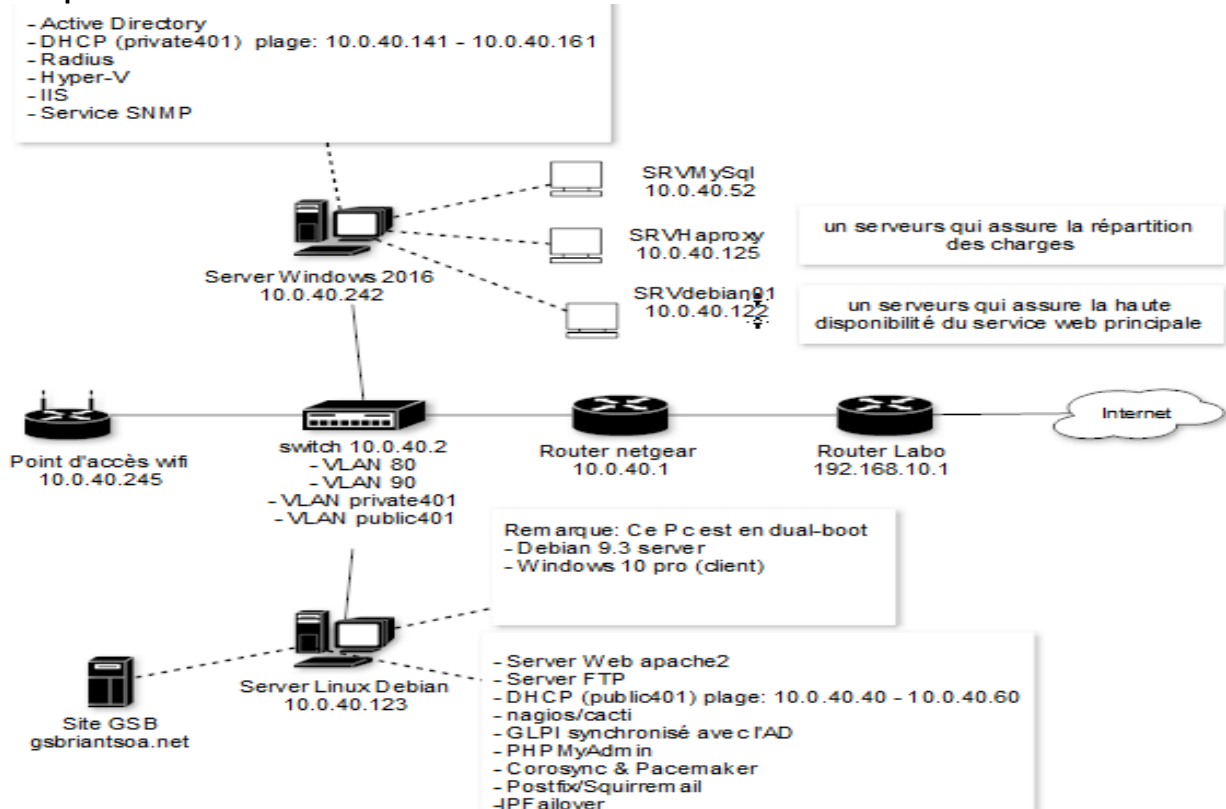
- Active Directory
- DHCP (private401) plage: 10.0.40.141 - 10.0.40.161
- Radius
- Hyper-V
- IIS
- Service SNMP

SRVMySql
10.0.40.52

SRVHaproxy
10.0.40.125

un serveurs qui assure la répartition des charges

Server Windows 2016
10.0.40.242

SRVdebian01
10.0.40.122

un serveurs qui assure la haute disponibilité du service web principale

Point d'accès wifi
10.0.40.245

switch 10.0.40.2
- VLAN 80
- VLAN 90
- VLAN private401
- VLAN public401

Router netgear
10.0.40.1

Router Labo
192.168.10.1

Internet

Remarque: Ce Pc est en dual-boot
- Debian 9.3 server
- Windows 10 pro (client)

Site GSB
gsbriantsoa.net

Server Linux Debian
10.0.40.123

- Server Web apache2
- Server FTP
- DHCP (public401) plage: 10.0.40.40 - 10.0.40.60
- nagios/cacti
- GLPI synchronisé avec l'AD
- PHPMyAdmin
- Corosync & Pacemaker
- Postfix/Squirremail
-IPFailover